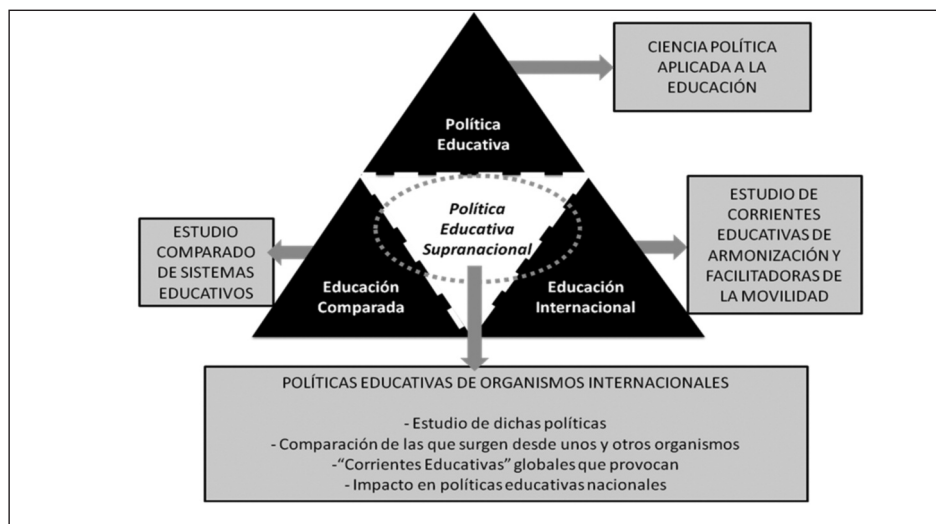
CIENCIA POLÍTICA APLICADA A LA EDUCACIÓN

Política Educativa

ESTUDIO DE CORRIENTES EDUCATIVAS DE ARMONIZACIÓN Y FACILITADORAS DE LA MOVILIDAD

Política Educativa Supranacional

ESTUDIO COMPARADO DE SISTEMAS EDUCATIVOS

Educación Comparada

Educación Internacional

POLÍTICAS EDUCATIVAS DE ORGANISMOS INTERNACIONALES

- Estudio de dichas políticas
- Comparación de las que surgen desde unos y otros organismos
-"Corrientes Educativas" globales que provocan
- Impacto en políticas educativas nacionales